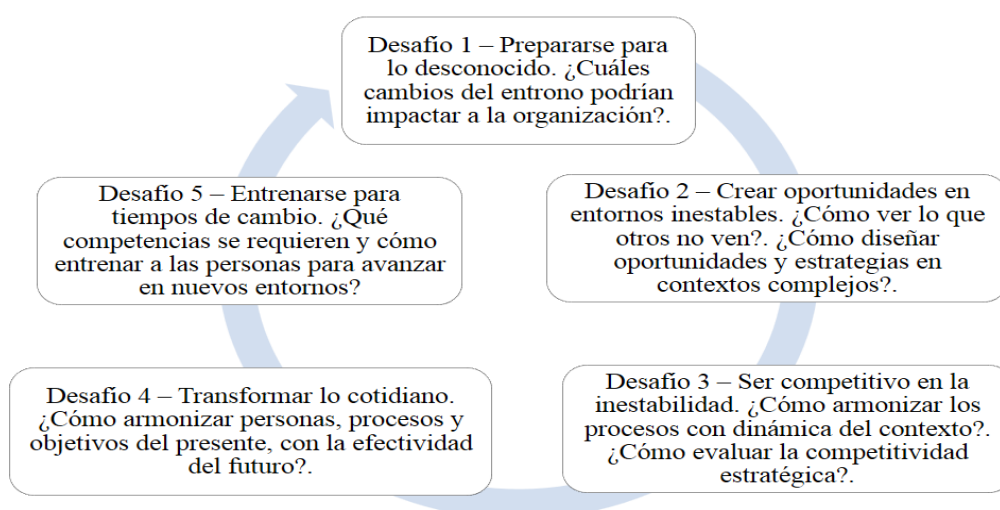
Desafio 1 – Prepararse para lo desconocido. ¿Cuáles cambios del entrono podrían impactar a la organización?.

Desafio 2 – Crear oportunidades en entornos inestables. ¿Cómo ver lo que otros no ven?. ¿Cómo diseñar oportunidades y estrategias en contextos complejos?.

Desafio 3 – Ser competitivo en la inestabilidad. ¿Cómo armonizar los procesos con dinámica del contexto?. ¿Cómo evaluar la competitividad estratégica?.

Desafio 4 – Transformar lo cotidiano. ¿Cómo armonizar personas, procesos y objetivos del presente, con la efectividad del futuro?.

Desafio 5 – Entrenarse para tiempos de cambio. ¿Qué competencias se requieren y cómo entrenar a las personas para avanzar en nuevos entornos?